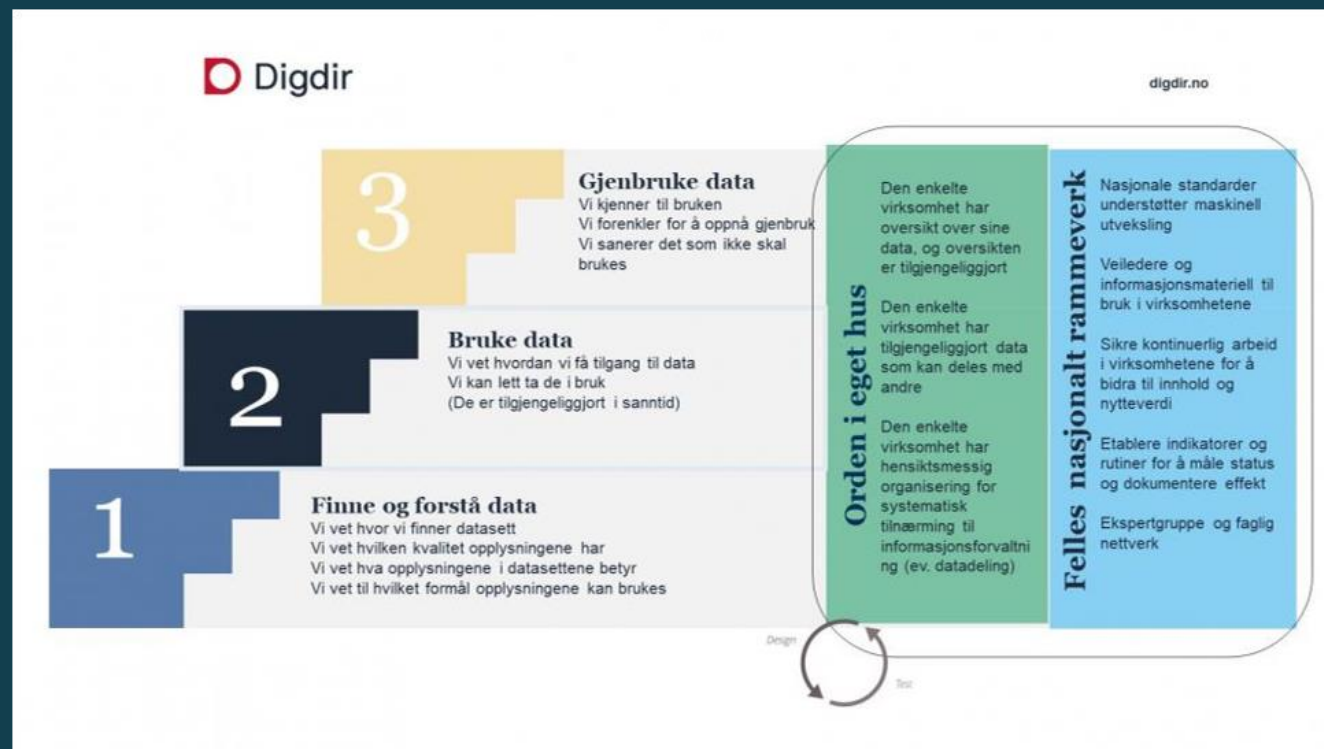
Digdir

digdir.no

3

Gjenbruke data
Vi kjenner til bruken
Vi forenkler for å oppnå gjenbruk
Vi sanerer det som ikke skal brukes

2

Bruke data
Vi vet hvordan vi få tilgang til data
Vi kan lett ta de i bruk
(De er tilgjengeliggjort i sanntid)

1

Finne og forstå data
Vi vet hvor vi finner datasett
Vi vet hvilken kvalitet opplysningene har
Vi vet hva opplysningene i datasettene betyr
Vi vet til hvilket formål opplysningene kan brukes

Orden i eget hus

Den enkelte virksomhet har oversikt over sine data, og oversikten er tilgjengeliggjort

Den enkelte virksomhet har tilgjengeliggjort data som kan deles med andre

Den enkelte virksomhet har hensiktsmessig organisering for systematisk tilnærming til informasjonsforvaltning (ev. datadeling)

Felles nasjonalt rammeverk

Nasjonale standarder understøtter maskinell utveksling

Veiledere og informasjonsmateriell til bruk i virksomhetene

Sikre kontinuerlig arbeid i virksomhetene for å bidra til innhold og nytteverdi

Etablere indikatorer og rutiner for å måle status og dokumentere effekt

Ekspertgruppe og faglig nettverk

Design

Test